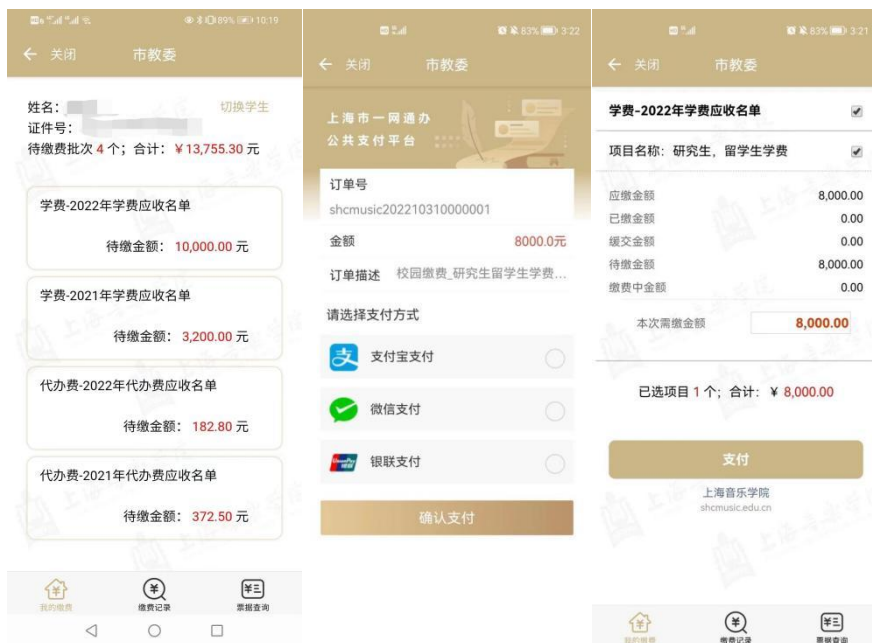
89% 10:19

← 关闭 市教委

姓名： 切换学生
证件号：
待缴费批次 4 个；合计：￥13,755.30 元

学费-2022年学费应收名单
待缴金额： 10,000.00 元

学费-2021年学费应收名单
待缴金额： 3,200.00 元

代办费-2022年代办费应收名单
待缴金额： 182.80 元

代办费-2021年代办费应收名单
待缴金额： 372.50 元

我的缴费 缴费记录 票据查询

83% 3:22

← 关闭 市教委

上海市一网通办
公共支付平台

订单号
shcmusic202210310000001

金额 8000.0元

订单描述 校园缴费_研究生留学生学费...

请选择支付方式

支付宝支付

微信支付

银联支付

确认支付

83% 3:21

← 关闭 市教委

学费-2022年学费应收名单

项目名称：研究生，留学生学费

| | |
|---|---|
| 应缴金额 | 8,000.00 |
| 已缴金额 | 0.00 |
| 缓交金额 | 0.00 |
| 待缴金额 | 8,000.00 |
| 缴费中金额 | 0.00 |

本次需缴金额 8,000.00

已选项目 1 个；合计：￥8,000.00

支付

上海音乐学院
shcmusic.edu.cn

我的缴费 缴费记录 票据查询